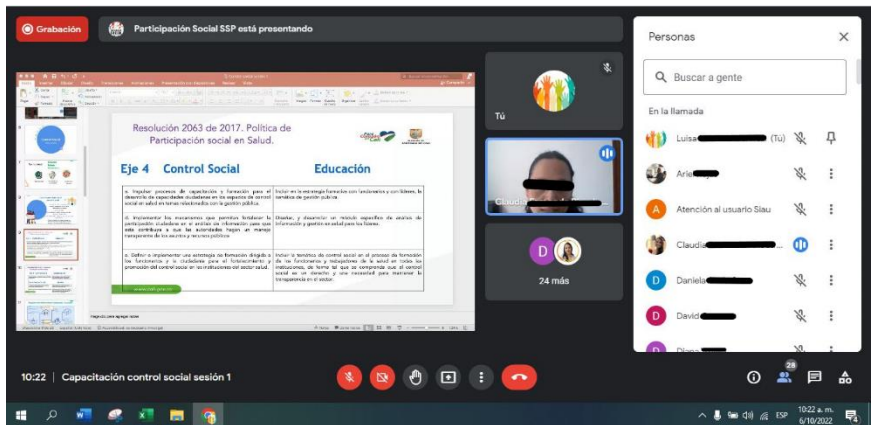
Grabación

Participación Social SSP está presentando

Resolución 2063 de 2017. Política de Participación social en Salud.

Eje 4 Control Social

Educación

| | |
|---|---|
| a. Impulsar procesos de capacitación y formación para el desarrollo de capacidades ciudadanas en los aspectos de control social en salud en temas relacionados con la gestión pública. | Incluir en la estrategia formativa con fundamentos y con líderes, la temática de gestión pública. |
| d. Implementar los mecanismos que permitan fortalecer la participación ciudadana en el análisis de información para que esta contribuya a que las autoridades hagan un manejo transparente de los asuntos y recursos públicos. | Diseñar, y desarrollar un método específico de análisis de información y gestión en salud para los líderes. |
| e. Definir e implementar una estrategia de formación dirigida a los funcionarios y a la ciudadanía para el fortalecimiento y promoción del control social en las instituciones del sector salud. | Incluir la temática de control social en el proceso de formación de los funcionarios y trabajadores de la salud en todas las instituciones, de forma tal que se comprenda que el control social es un derecho y una necesidad para mantener la transparencia en el sector. |

Tú

Claudia

D

24 más

Personas

Buscar a gente

En la llamada

Luisa (Tú)

Aria

Atención al usuario Slau

Claudia

Daniela

David

Diana

10:22 | Capacitación control social sesión 1

28

ESP

10:22 a. m.
6/10/2022